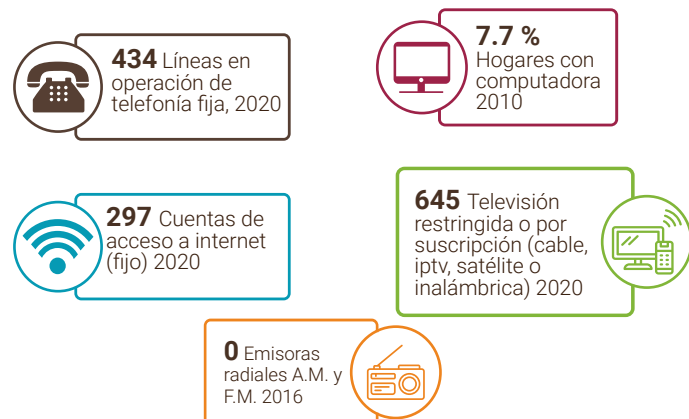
**434** Líneas en operación de telefonía fija, 2020

**7.7 %** Hogares con computadora 2010

**297** Cuentas de acceso a internet (fijo) 2020

**645** Televisión restringida o por suscripción (cable, iptv, satélite o inalámbrica) 2020

**0** Emisoras radiales A.M. y F.M. 2016